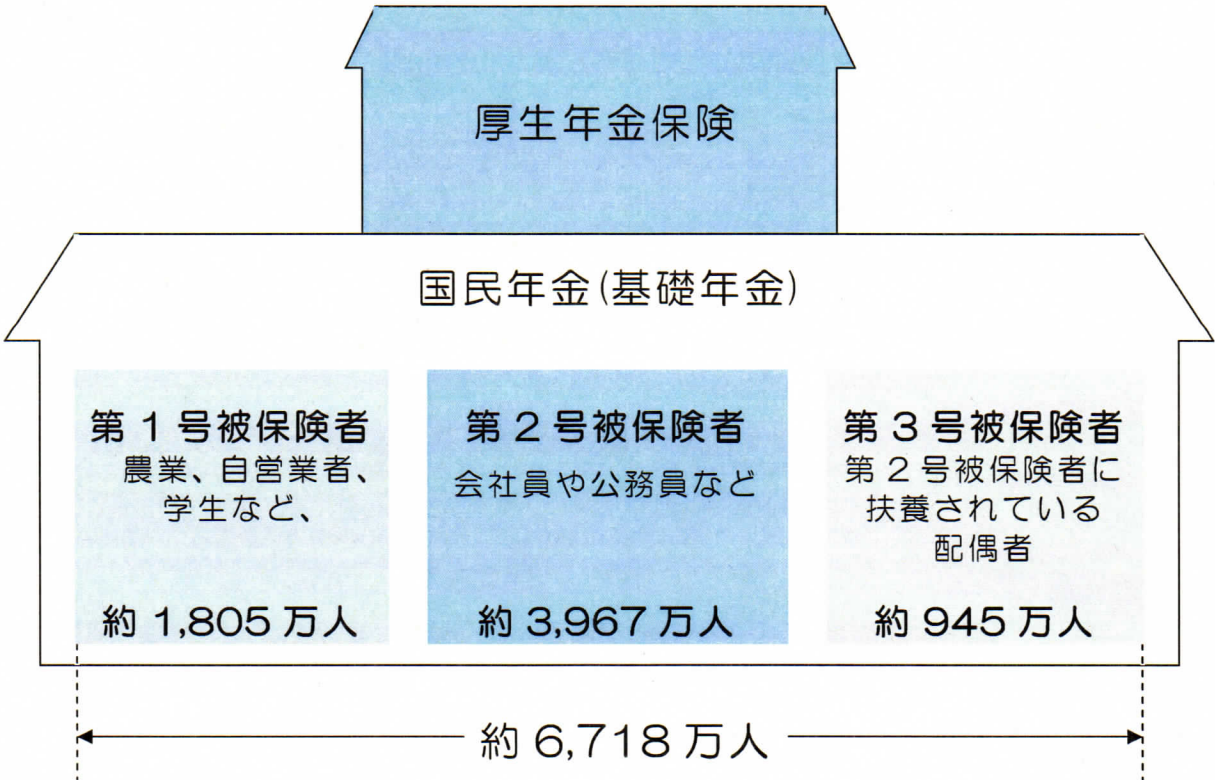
厚生年金保険

国民年金(基礎年金)

第1号被保険者
農業、自営業者、学生など、
約 1,805 万人

第2号被保険者
会社員や公務員など
約 3,967 万人

第3号被保険者
第2号被保険者に扶養されている配偶者
約 945 万人

約 6,718 万人